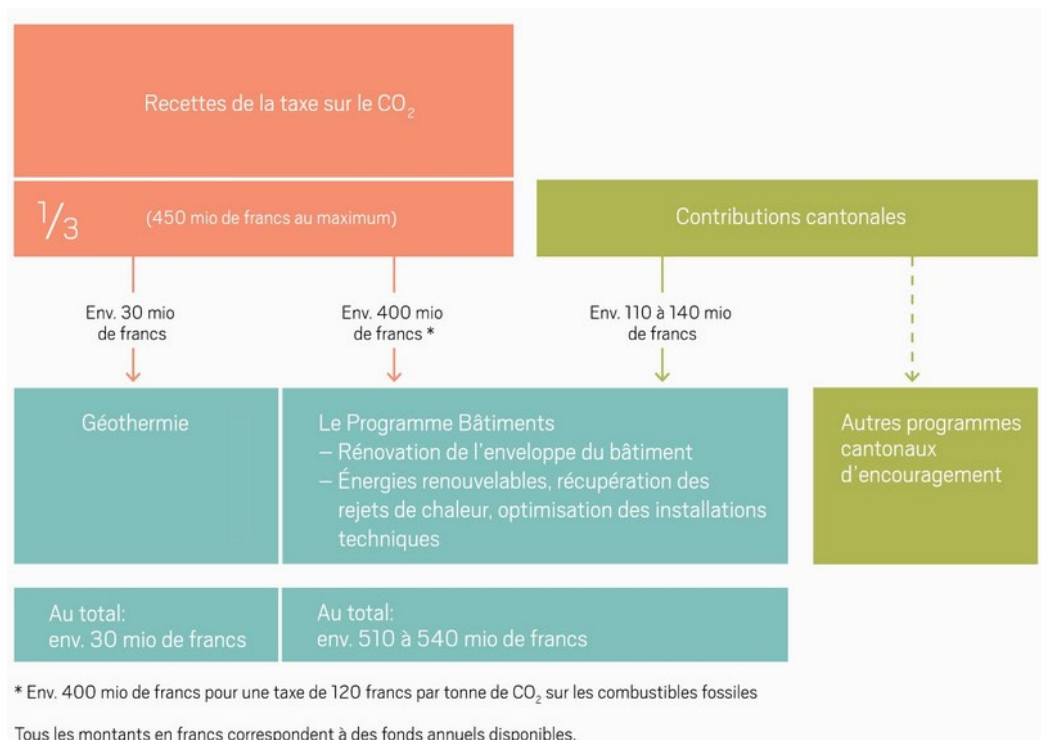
Recettes de la taxe sur le $CO_2$

$\frac{1}{3}$ (450 mio de francs au maximum)

Contributions cantonales

Env. 30 mio de francs

Env. 400 mio de francs *

Env. 110 à 140 mio de francs

Géothermie

Le Programme Bâtiments
– Rénovation de l'enveloppe du bâtiment
– Énergies renouvelables, récupération des rejets de chaleur, optimisation des installations techniques

Autres programmes cantonaux d'encouragement

Au total:
env. 30 mio de francs

Au total:
env. 510 à 540 mio de francs

* Env. 400 mio de francs pour une taxe de 120 francs par tonne de $CO_2$ sur les combustibles fossiles

Tous les montants en francs correspondent à des fonds annuels disponibles.